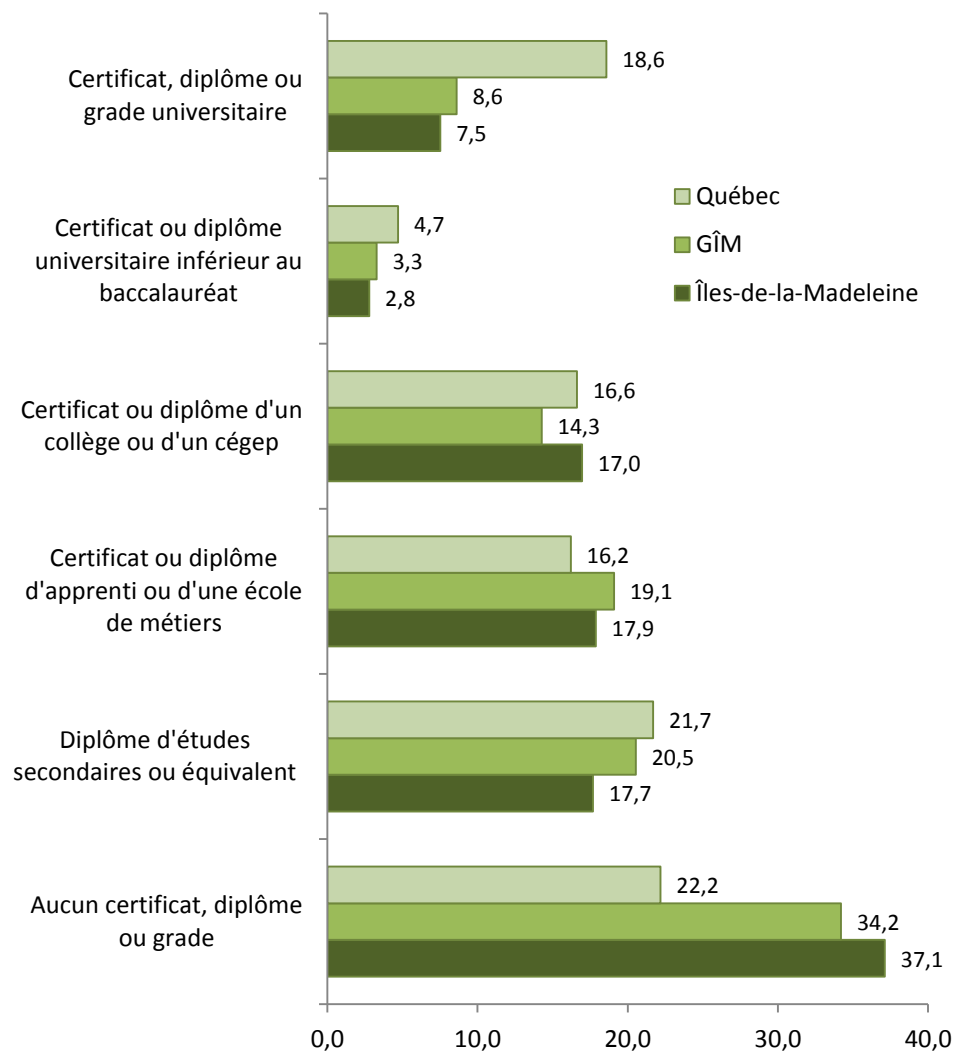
Certificat, diplôme ou grade universitaire
18,6
8,6
7,5

Certificat ou diplôme universitaire inférieur au baccalauréat
4,7
3,3
2,8

Certificat ou diplôme d'un collège ou d'un cégep
16,6
14,3
17,0

Certificat ou diplôme d'apprenti ou d'une école de métiers
16,2
19,1
17,9

Diplôme d'études secondaires ou équivalent
21,7
20,5
17,7

Aucun certificat, diplôme ou grade
22,2
34,2
37,1

Québec
GÎM
Îles-de-la-Madeleine

0,0
10,0
20,0
30,0
40,0